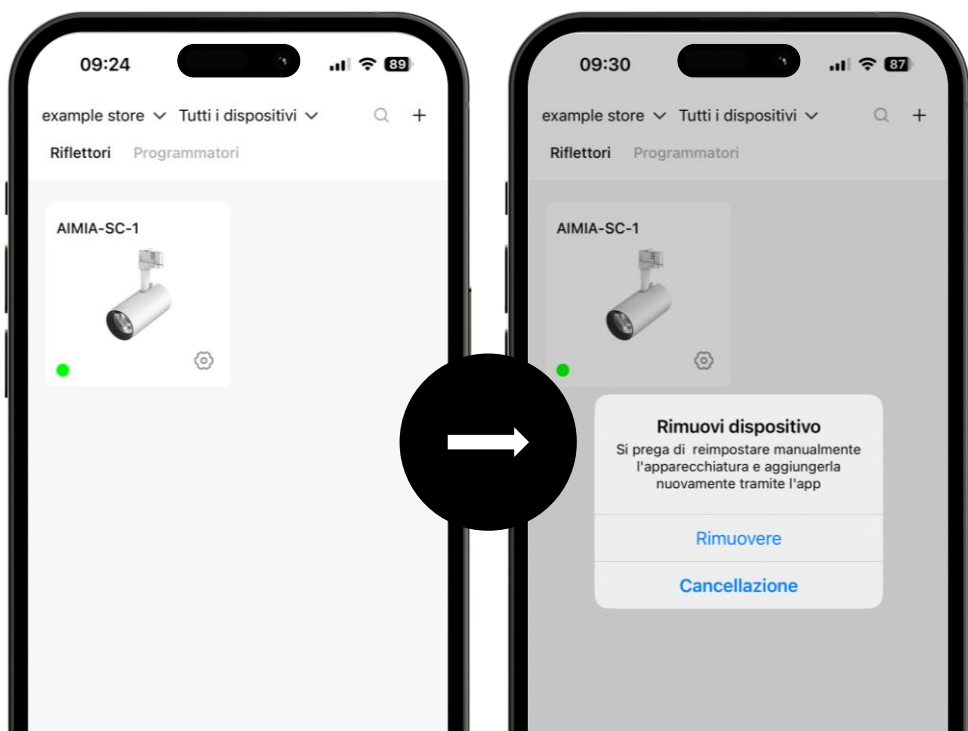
09:24

89

example store ∨ Tutti i dispositivi ∨

Riflettori Programmatori

AIMIA-SC-1

09:30

87

example store ∨ Tutti i dispositivi ∨

Riflettori Programmatori

AIMIA-SC-1

Rimuovi dispositivo

Si prega di reimpostare manualmente l'apparecchiatura e aggiungerla nuovamente tramite l'app

Rimuovere

Cancellazione